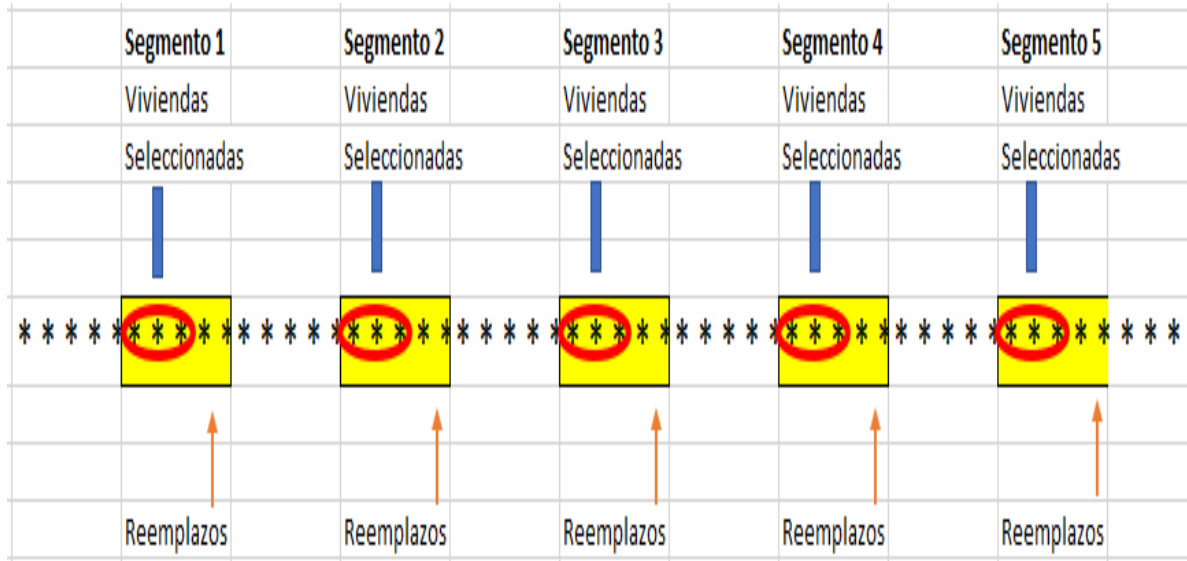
| Segmento 1 | Segmento 2 | Segmento 3 | Segmento 4 | Segmento 5 |
|---|---|---|---|---|
| Viviendas | Viviendas | Viviendas | Viviendas | Viviendas |
| Seleccionadas | Seleccionadas | Seleccionadas | Seleccionadas | Seleccionadas |

* * * * * * * * * * * * * * * * * * * * * * * * * * * * * * * * * * * * * * * * * * * * * * * * * *

| Reemplazos | Reemplazos | Reemplazos | Reemplazos | Reemplazos |
|---|---|---|---|---|